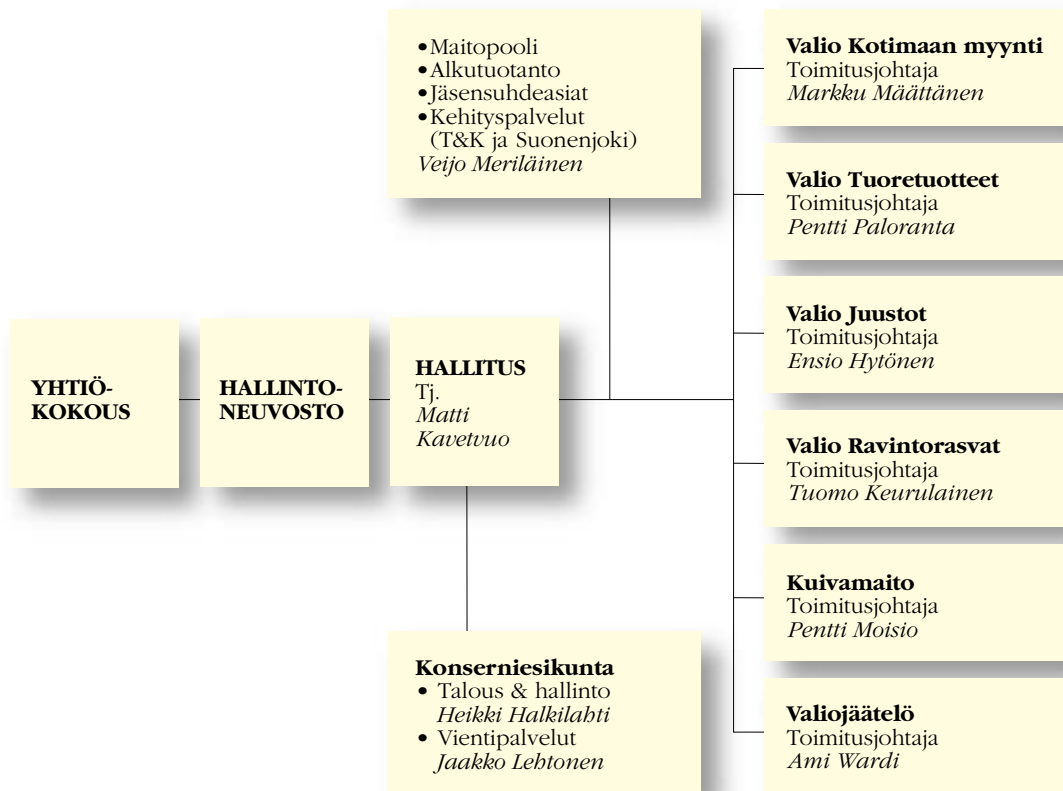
•Maitopooli
•Alkutuotanto
•Jäsensuhdeasiat
•Kehityspalvelut (T&K ja Suonenjoki)
Veijo Meriläinen

Valio Kotimaan myynti
Toimitusjohtaja
Markku Määttänen

Valio Tuoretuotteet
Toimitusjohtaja
Pentti Paloranta

Valio Juustot
Toimitusjohtaja
Ensio Hytönen

YHTIÖ-KOKOUS

HALLINTO-NEUVOSTO

HALLITUS
Tj.
Matti Kavetvuo

Valio Ravintorasvat
Toimitusjohtaja
Tuomo Keurulainen

Kuivamaito
Toimitusjohtaja
Pentti Moisio

Konserniesikunta
• Talous & hallinto
Heikki Halkilahti
• Vientipalvelut
Jaakko Lehtonen

Valiojäätelö
Toimitusjohtaja
Ami Wardi